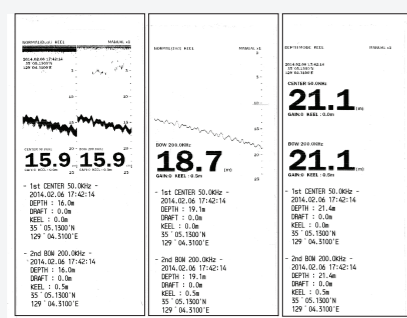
NORMAL(DUAL) KEEL MANUAL x1
2014.02.06 17:42:14
35 05.1500 N
129 04.5100 E
5
10
15
20
CENTER 50.0kHz
15.9
BOW 200.0kHz
15.9
25

- 1st CENTER 50.0KHz -
2014.02.06 17:42:14
DEPTH : 16.0m
DRAFT : 0.0m
KEEL : 0.0m
35 ゜05.1500'N
129 ゜04.5100'E

- 2nd BOW 200.0KHz -
2014.02.06 17:42:14
DEPTH : 16.0m
DRAFT : 0.0m
KEEL : 0.5m
35 ゜05.1500'N
129 ゜04.5100'E

NORMAL(DUAL) KEEL MANUAL x1
5
10
15
20
BOW 200.0kHz
18.7 (m)
GAIN:6 KEEL: 0.5m
25

- 1st CENTER 50.0KHz -
2014.02.06 17:42:14
DEPTH : 19.1m
DRAFT : 0.0m
KEEL : 0.0m
35 ゜05.1500'N
129 ゜04.5100'E

- 2nd BOW 200.0KHz -
2014.02.06 17:42:14
DEPTH : 19.1m
DRAFT : 0.0m
KEEL : 0.5m
35 ゜05.1500'N
129 ゜04.5100'E

DIGITS(DUAL) KEEL MANUAL x1
2014.02.06 17:42:14
35 05.1500 N
129 04.5100 E
CENTER 50.0kHz
21.1 (m)
GAIN:6 KEEL: 0.0m
BOW 200.0kHz
21.1 (m)
GAIN:6 KEEL: 0.5m

- 1st CENTER 50.0KHz -
2014.02.06 17:42:14
DEPTH : 21.4m
DRAFT : 0.0m
KEEL : 0.0m
35 ゜05.1500'N
129 ゜04.5100'E

- 2nd BOW 200.0KHz -
2014.02.06 17:42:14
DEPTH : 21.4m
DRAFT : 0.0m
KEEL : 0.5m
35 ゜05.1500'N
129 ゜04.5100'E